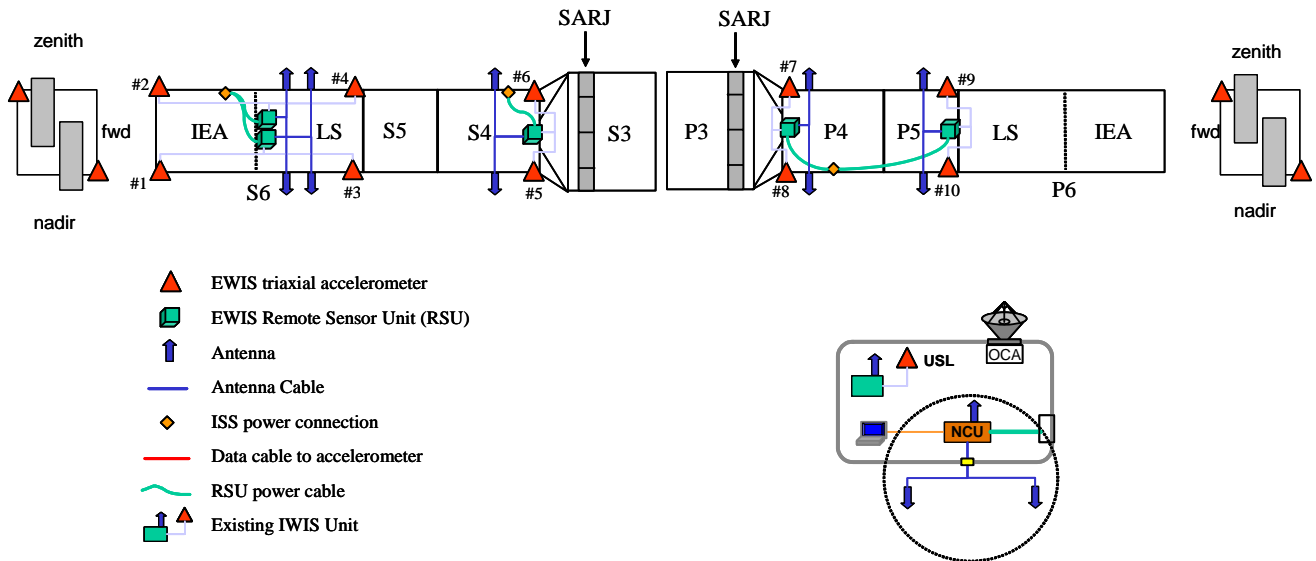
zenith

fwd

nadir

#2

#1

IEA

LS

S6

#4

#3

S5

S4

#6

#5

SARJ

S3

SARJ

P3

#7

#8

P4

P5

#9

#10

LS

IEA

P6

zenith

fwd

nadir

EWIS triaxial accelerometer

EWIS Remote Sensor Unit (RSU)

Antenna

Antenna Cable

ISS power connection

Data cable to accelerometer

RSU power cable

Existing IWIS Unit

OCA

USL

NCU